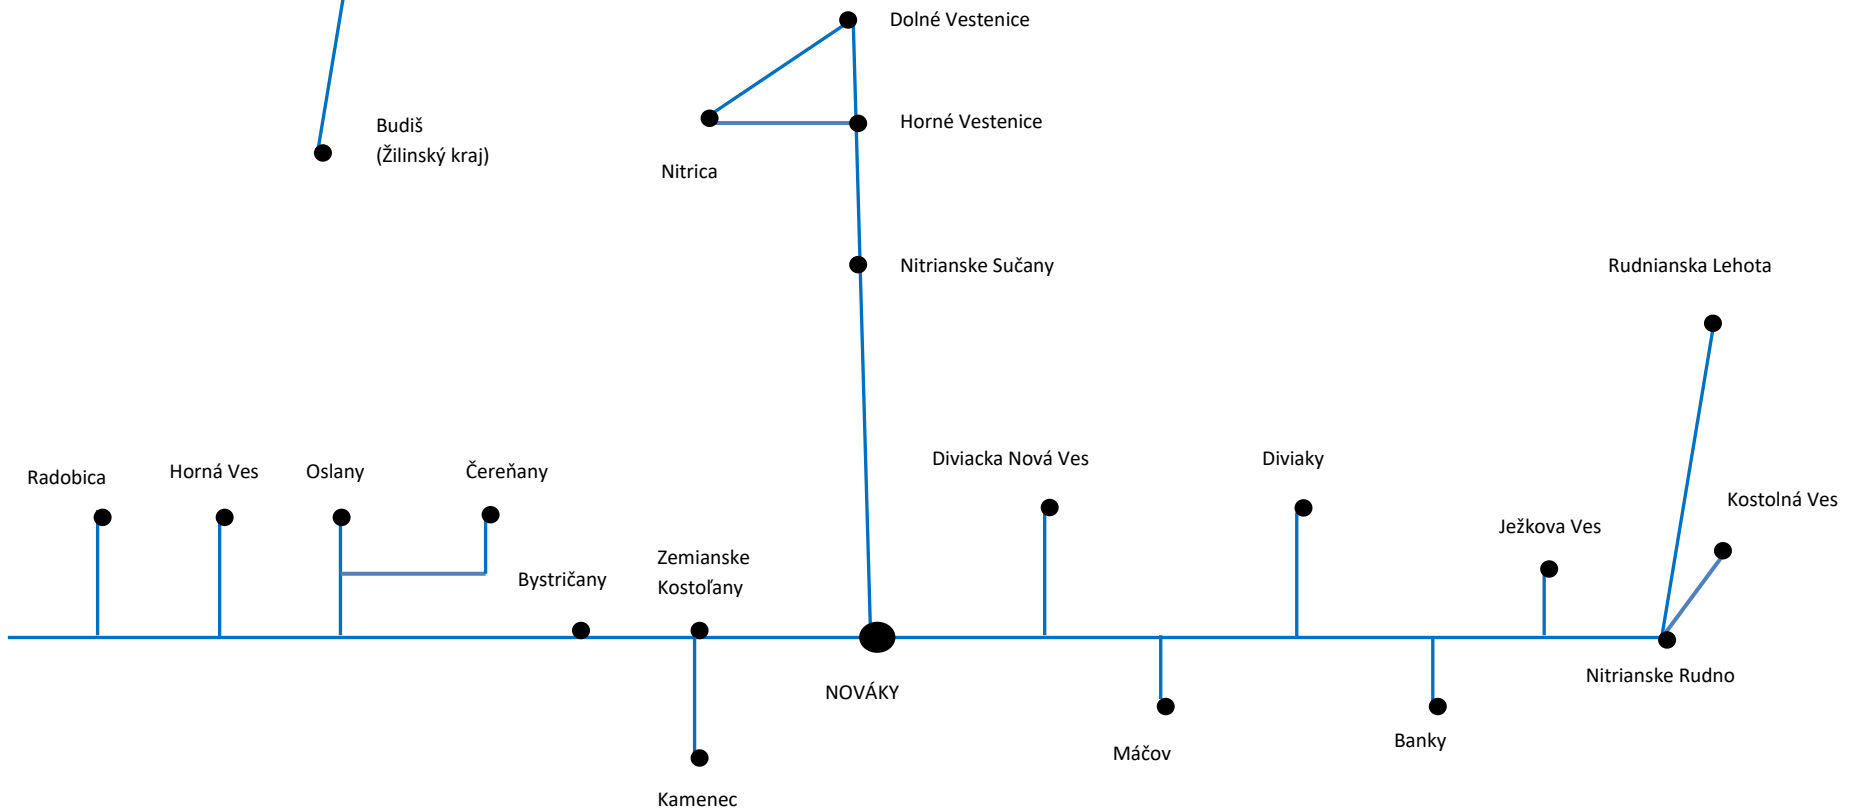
Dolné Vestenice

Budiš
(Žilinský kraj)

Horné Vestenice

Nitrica

Nitrianske Sučany

Rudnianska Lehota

Radobica

Horná Ves

Oslany

Čereňany

Diviacka Nová Ves

Diviaky

Kostolná Ves

Ježkova Ves

Bystričany

Zemianske Kostoľany

NOVÁKY

Nitrianske Rudno

Máčov

Banky

Kamenec